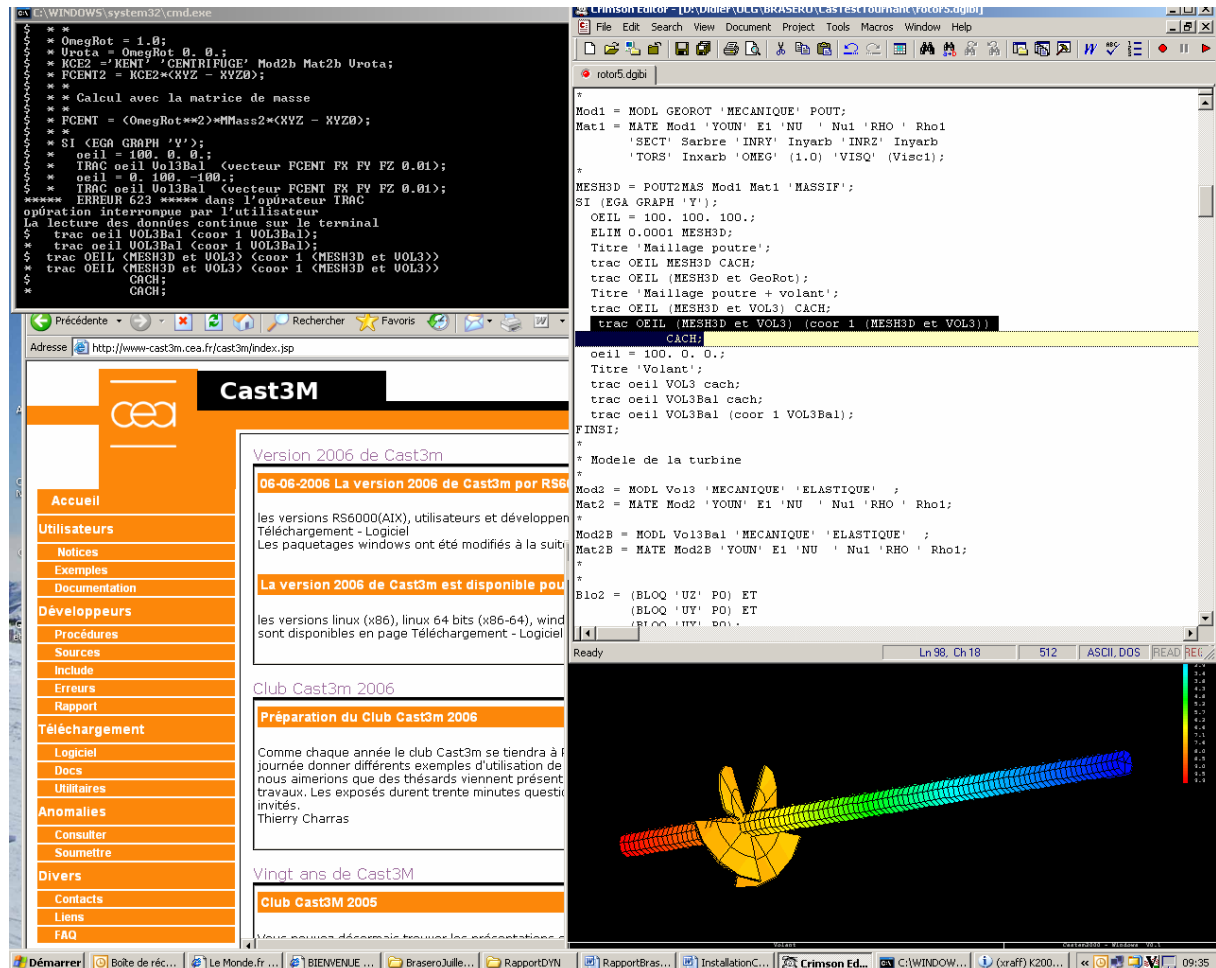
C:\WINDOWS\system32\cmd.exe

$ * *
* OmegRot = 1.0;
* Vrota = OmegRot 0. 0.;
* KCE2 ='KENT' 'CENTRIFUGE' Mod2b Mat2b Vrota;
* FCENT2 = KCE2*(XYZ - XYZ0);
* *
* *
* Calcul avec la matrice de masse
* *
* FCENT = (OmegRot**2)*MMass2*(XYZ - XYZ0);
* *
* SI (EGA GRAPH 'Y');
* oeil = 100. 0. 0.;
* TRAC oeil Vol3Bal (vecteur FCENT FX FY FZ 0.01);
* oeil = 0. 100. -100.;
* TRAC oeil Vol3Bal (vecteur FCENT FX FY FZ 0.01);
***** ERREUR 623 ***** dans l'opúrateur TRAC
opúration interrompue par l'utilisateur
La lecture des donnÚes continue sur le terminal
$ trac oeil VOL3Bal (coor 1 VOL3Bal);
* trac oeil VOL3Bal (coor 1 VOL3Bal);
$ trac OEIL (MESH3D et VOL3) (coor 1 (MESH3D et VOL3))
* trac OEIL (MESH3D et VOL3) (coor 1 (MESH3D et VOL3))
$ CACH;
* CACH;

Crimson Editor - [D:\Didier\OCG\BRASERO\CasTestTournant\rotor5.dgibi]
File Edit Search View Document Project Tools Macros Window Help
rotor5.dgibi

Mod1 = MODL GEOROT 'MECANIQUE' POUT;
Mat1 = MATE Mod1 'YOUN' E1 'NU ' Nu1 'RHO ' Rho1
'SECT' Sarbre 'INRY' Inyarb 'INRZ' Inyarb
'TORS' Inxarb 'OMEG' (1.0) 'VISQ' (Visc1);
*
MESH3D = POUT2MAS Mod1 Mat1 'MASSIF';
SI (EGA GRAPH 'Y');
OEIL = 100. 100. 100.;
ELIM 0.0001 MESH3D;
Titre 'Maillage poutre';
trac OEIL MESH3D CACH;
trac OEIL (MESH3D et GeoRot);
Titre 'Maillage poutre + volant';
trac OEIL (MESH3D et VOL3) CACH;
trac OEIL (MESH3D et VOL3) (coor 1 (MESH3D et VOL3))
CACH;
oeil = 100. 0. 0.;
Titre 'Volant';
trac oeil VOL3 cach;
trac oeil VOL3Bal cach;
trac oeil VOL3Bal (coor 1 VOL3Bal);
FINSI;
*
* Modele de la turbine
*
Mod2 = MODL Vol3 'MECANIQUE' 'ELASTIQUE' ;
Mat2 = MATE Mod2 'YOUN' E1 'NU ' Nu1 'RHO ' Rho1;
*
Mod2B = MODL Vol3Bal 'MECANIQUE' 'ELASTIQUE' ;
Mat2B = MATE Mod2B 'YOUN' E1 'NU ' Nu1 'RHO ' Rho1;
*
*
Blo2 = (BLOQ 'UZ' P0) ET
(BLOQ 'UY' P0) ET
(BLOQ 'UY' P0);
Ready | Ln 98, Ch 18 | 512 | ASCII, DOS | READ | REC

Précédente | Rechercher | Favoris
Adresse http://www-cast3m.cea.fr/cast3m/index.jsp

cea
Cast3M

Accueil
Utilisateurs
Notices
Exemples
Documentation
Développeurs
Procédures
Sources
Include
Erreurs
Rapport
Téléchargement
Logiciel
Docs
Utilitaires
Anomalies
Consulter
Soumettre
Divers
Contacts
Liens
FAQ

Version 2006 de Cast3m
06-06-2006 La version 2006 de Cast3m por RS6
les versions RS6000(AIX), utilisateurs et développen
Téléchargement - Logiciel
Les paquetages windows ont été modifiés à la suit
La version 2006 de Cast3m est disponible pou
les versions linux (x86), linux 64 bits (x86-64), wind
sont disponibles en page Téléchargement - Logiciel

Club Cast3m 2006
Préparation du Club Cast3m 2006
Comme chaque année le club Cast3m se tiendra à
journée donner différents exemples d'utilisation de
nous aimerions que des thésards viennent présent
travaux. Les exposés durent trente minutes questio
invités.
Thierry Charras

Vingt ans de Cast3M
Club Cast3M 2005
Vous pouvez désormais trouver les présentations

Volant

Démarrer | Boîte de réc... | Le Monde.fr ... | BIENVENUE ... | BraseroJuille... | RapportDYN | RapportBras... | InstallationC... | Crimson Ed... | C:\WINDOW... | (xraff) K200... | 09:35